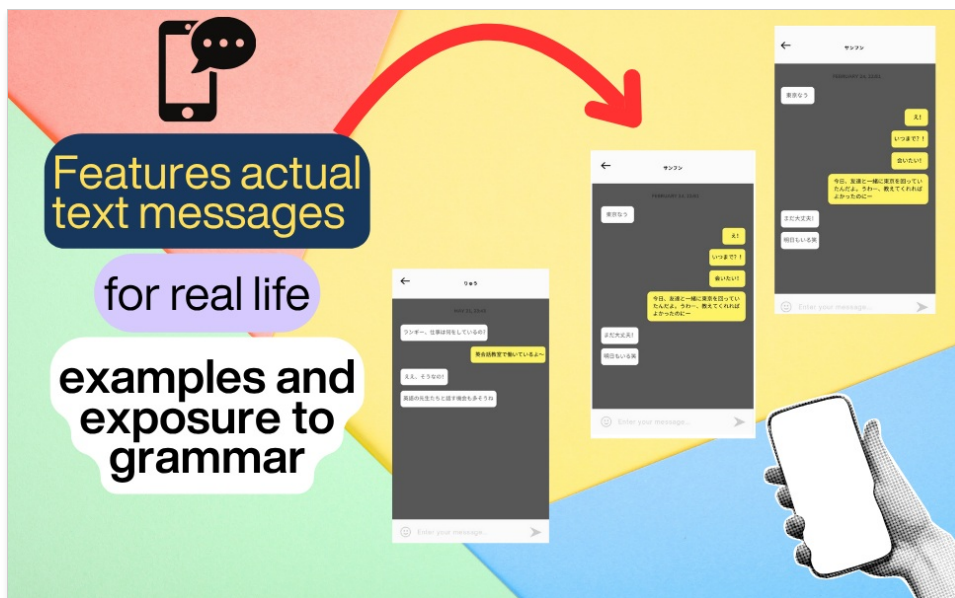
Features actual text messages

for real life

examples and exposure to grammar

りゅう

MAY 22, 2023

ランギー、仕事は何をしているの?

英会話教室で働いているよ〜

ええ、そうなの!

英語の先生たちと話す機会も多そうね

Enter your message...

サンフン

FEBRUARY 22, 2023

東京なう

え!

いつまで?!

会いたい!

今日、友達と一緒に東京を回っていたんだよ。うわ…教えてくれればよかったのにー

まだ大丈夫!

明日もいる笑

Enter your message...

サンフン

FEBRUARY 22, 2023

東京なう

え!

いつまで?!

会いたい!

今日、友達と一緒に東京を回っていたんだよ。うわ…教えてくれればよかったのにー

まだ大丈夫!

明日もいる笑

Enter your message...